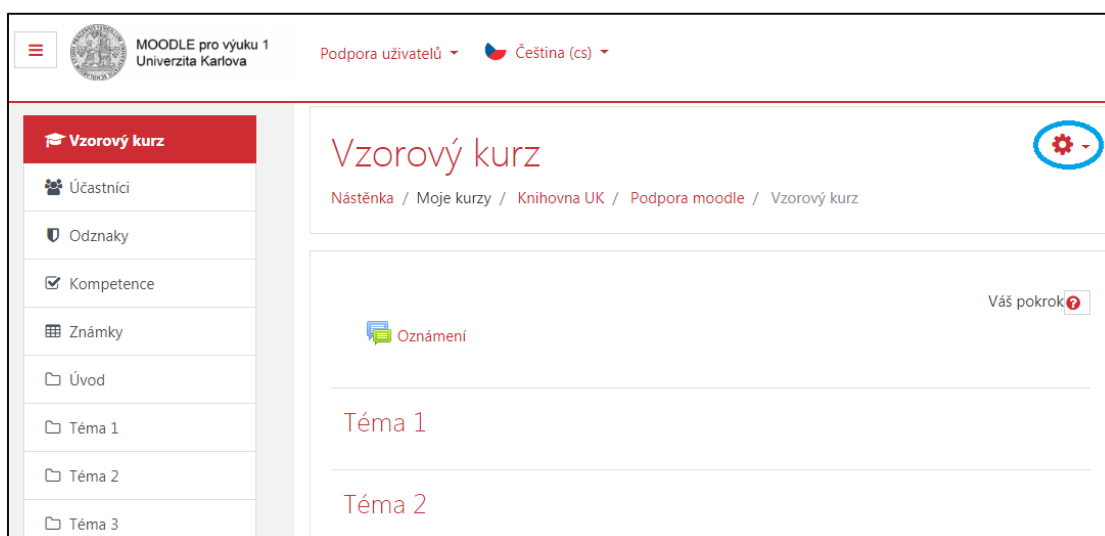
MOODLE pro výuku 1
Univerzita Karlova

Podpora uživatelů

Čeština (cs)

Vzorový kurz

Účastníci

Odznaky

Kompetence

Známky

Úvod

Téma 1

Téma 2

Téma 3

Vzorový kurz

Nástěnka / Moje kurzy / Knihovna UK / Podpora moodle / Vzorový kurz

Váš pokrok

Oznámení

Téma 1

Téma 2